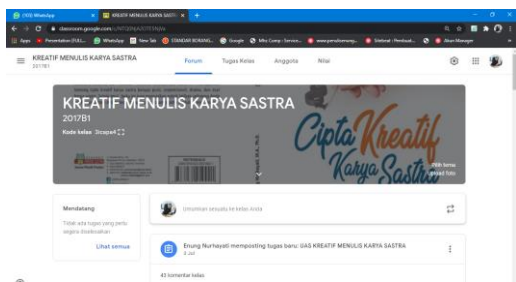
(103) WhatsApp
KREATIF MENULIS KARYA SASTR
classroom.google.com/u/1/c/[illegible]
Apps Presentation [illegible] WhatsApp New Tab STANDAR BORANG... Google Mhs Comp - Service... www.penulisenang... Webinar - Pembud... Akun Manager

KREATIF MENULIS KARYA SASTRA
2017B1
Forum Tugas Kelas Anggota Nilai

KREATIF MENULIS KARYA SASTRA
2017B1
Kode kelas 3icape4
Cipta Kreatif Karya Sastra
Pilih tema
Upload foto

Mendatang
Tidak ada tugas yang perlu segera diselesaikan
Lihat semua

Umumkan sesuatu ke kelas Anda

Erung Nurhayati memposting tugas baru: UAS KREATIF MENULIS KARYA SASTRA
3 Jul

43 komentar kelas